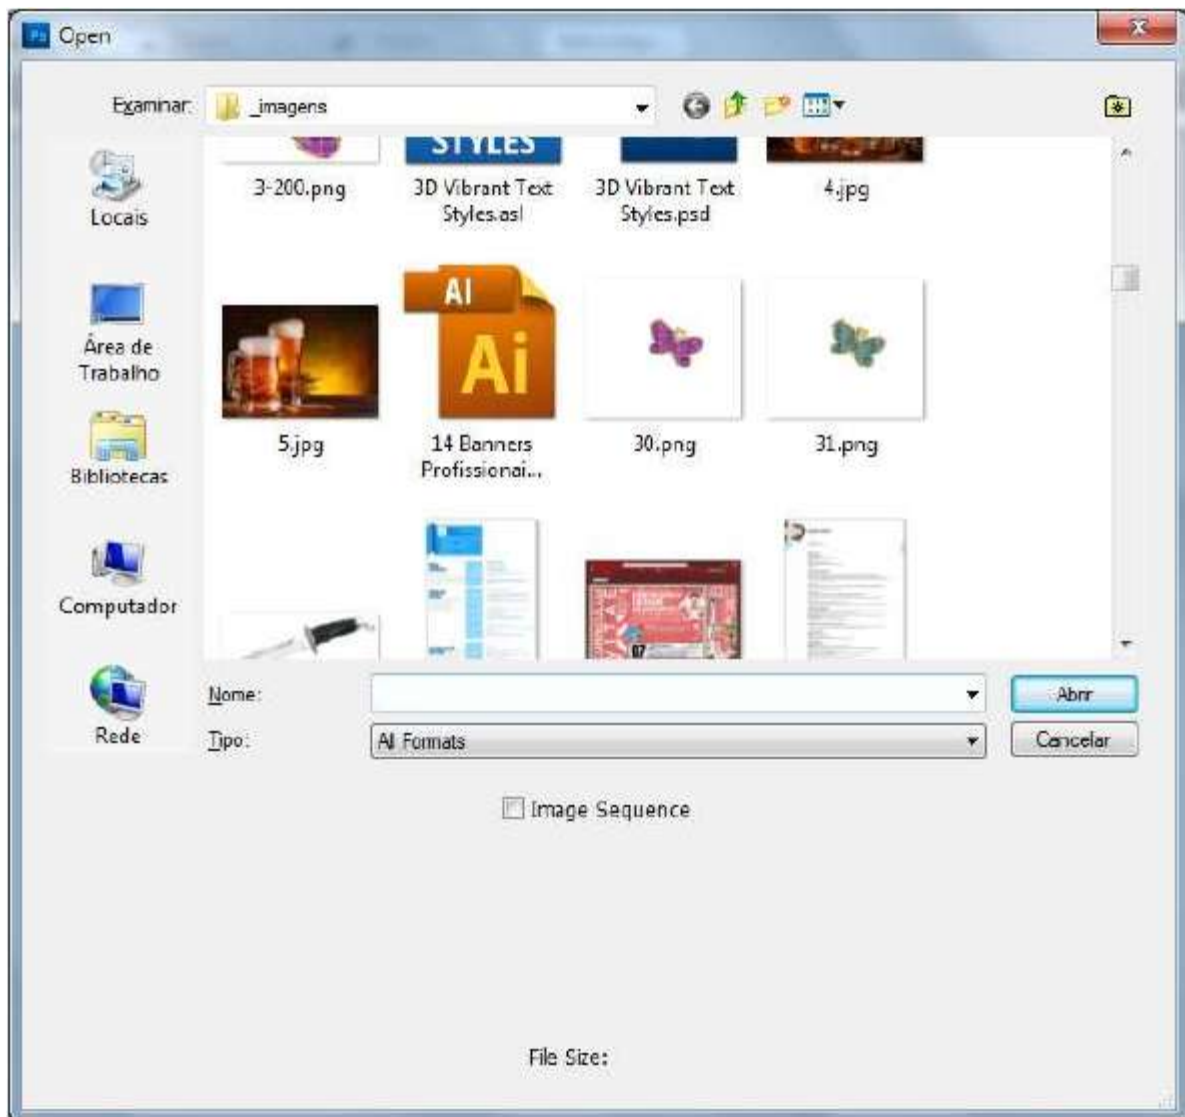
Open

Examinar: _imagens

Locais

Área de Trabalho

Bibliotecas

Computador

Rede

STYLES

3-200.png

3D Vibrant Text Styles.asl

3D Vibrant Text Styles.psd

4.jpg

AI

Ai

5.jpg

14 Banners Profissionai...

30.png

31.png

Nome:

Abrir

Tipo:

All Formats

Cancelar

Image Sequence

File Size: